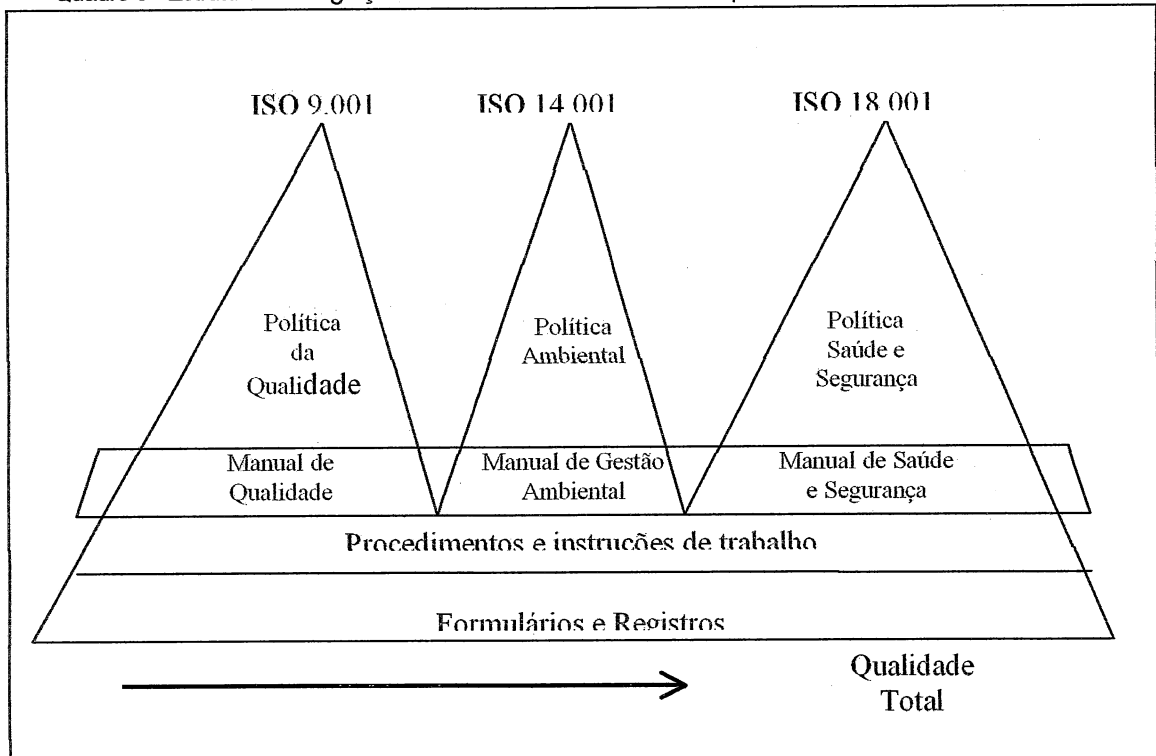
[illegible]

ISO 9.001

ISO 14 001

ISO 18 001

Política da Qualidade

Política Ambiental

Política Saúde e Segurança

Manual de Qualidade

Manual de Gestão Ambiental

Manual de Saúde e Segurança

Procedimentos e instruções de trabalho

Formulários e Registros

Qualidade Total